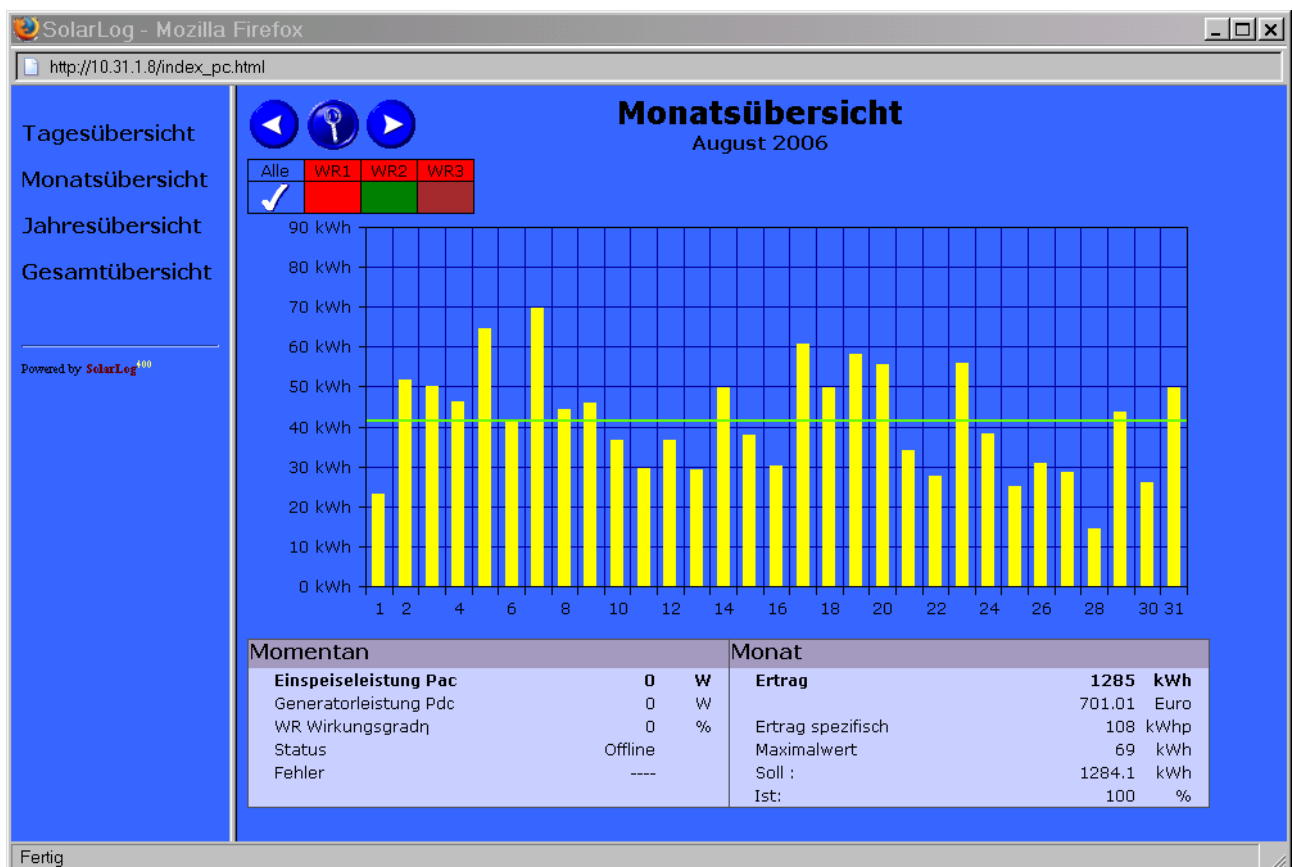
SolarLog - Mozilla Firefox

http://10.31.1.8/index_pc.html

Tagesübersicht
Monatsübersicht
Jahresübersicht
Gesamtübersicht

Powered by SolarLog$^{400}$

Monatsübersicht
August 2006

| Alle | WR1 | WR2 | WR3 |
|---|---|---|---|
| ✓ | | | |

90 kWh
80 kWh
70 kWh
60 kWh
50 kWh
40 kWh
30 kWh
20 kWh
10 kWh
0 kWh

1 2 4 6 8 10 12 14 16 18 20 22 24 26 28 30 31

| Momentan | | |
|---|---|---|
| Einspeiseleistung Pac | 0 | W |
| Generatorleistung Pdc | 0 | W |
| WR Wirkungsgradη | 0 | % |
| Status | Offline | |
| Fehler | ---- | |

| Monat | | |
|---|---|---|
| Ertrag | 1285 | kWh |
| | 701.01 | Euro |
| Ertrag spezifisch | 108 | kWhp |
| Maximalwert | 69 | kWh |
| Soll : | 1284.1 | kWh |
| Ist: | 100 | % |

Fertig